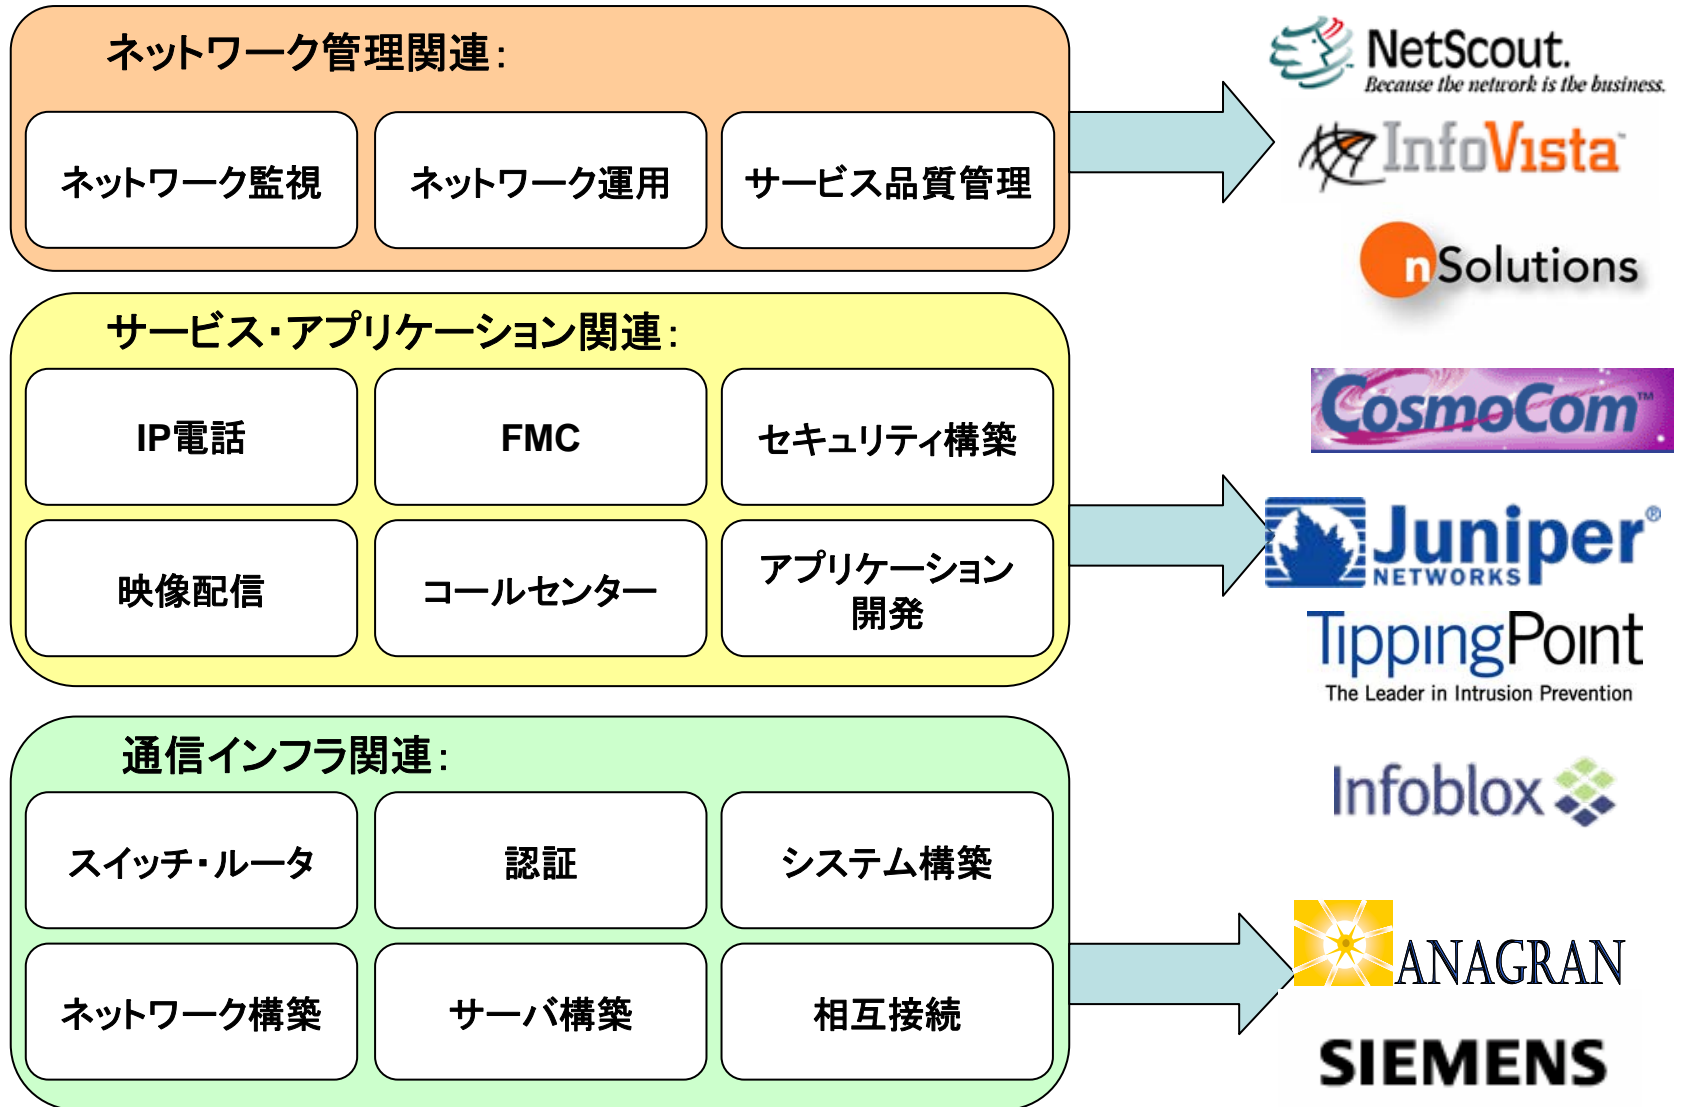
ネットワーク管理関連：

ネットワーク監視

ネットワーク運用

サービス品質管理

NetScout.
Because the network is the business.

InfoVista

nSolutions

サービス・アプリケーション関連：

IP電話

FMC

セキュリティ構築

映像配信

コールセンター

アプリケーション開発

CosmoCom™

Juniper® NETWORKS

TippingPoint
The Leader in Intrusion Prevention

通信インフラ関連：

スイッチ・ルータ

認証

システム構築

ネットワーク構築

サーバ構築

相互接続

Infoblox

ANAGRAN

SIEMENS